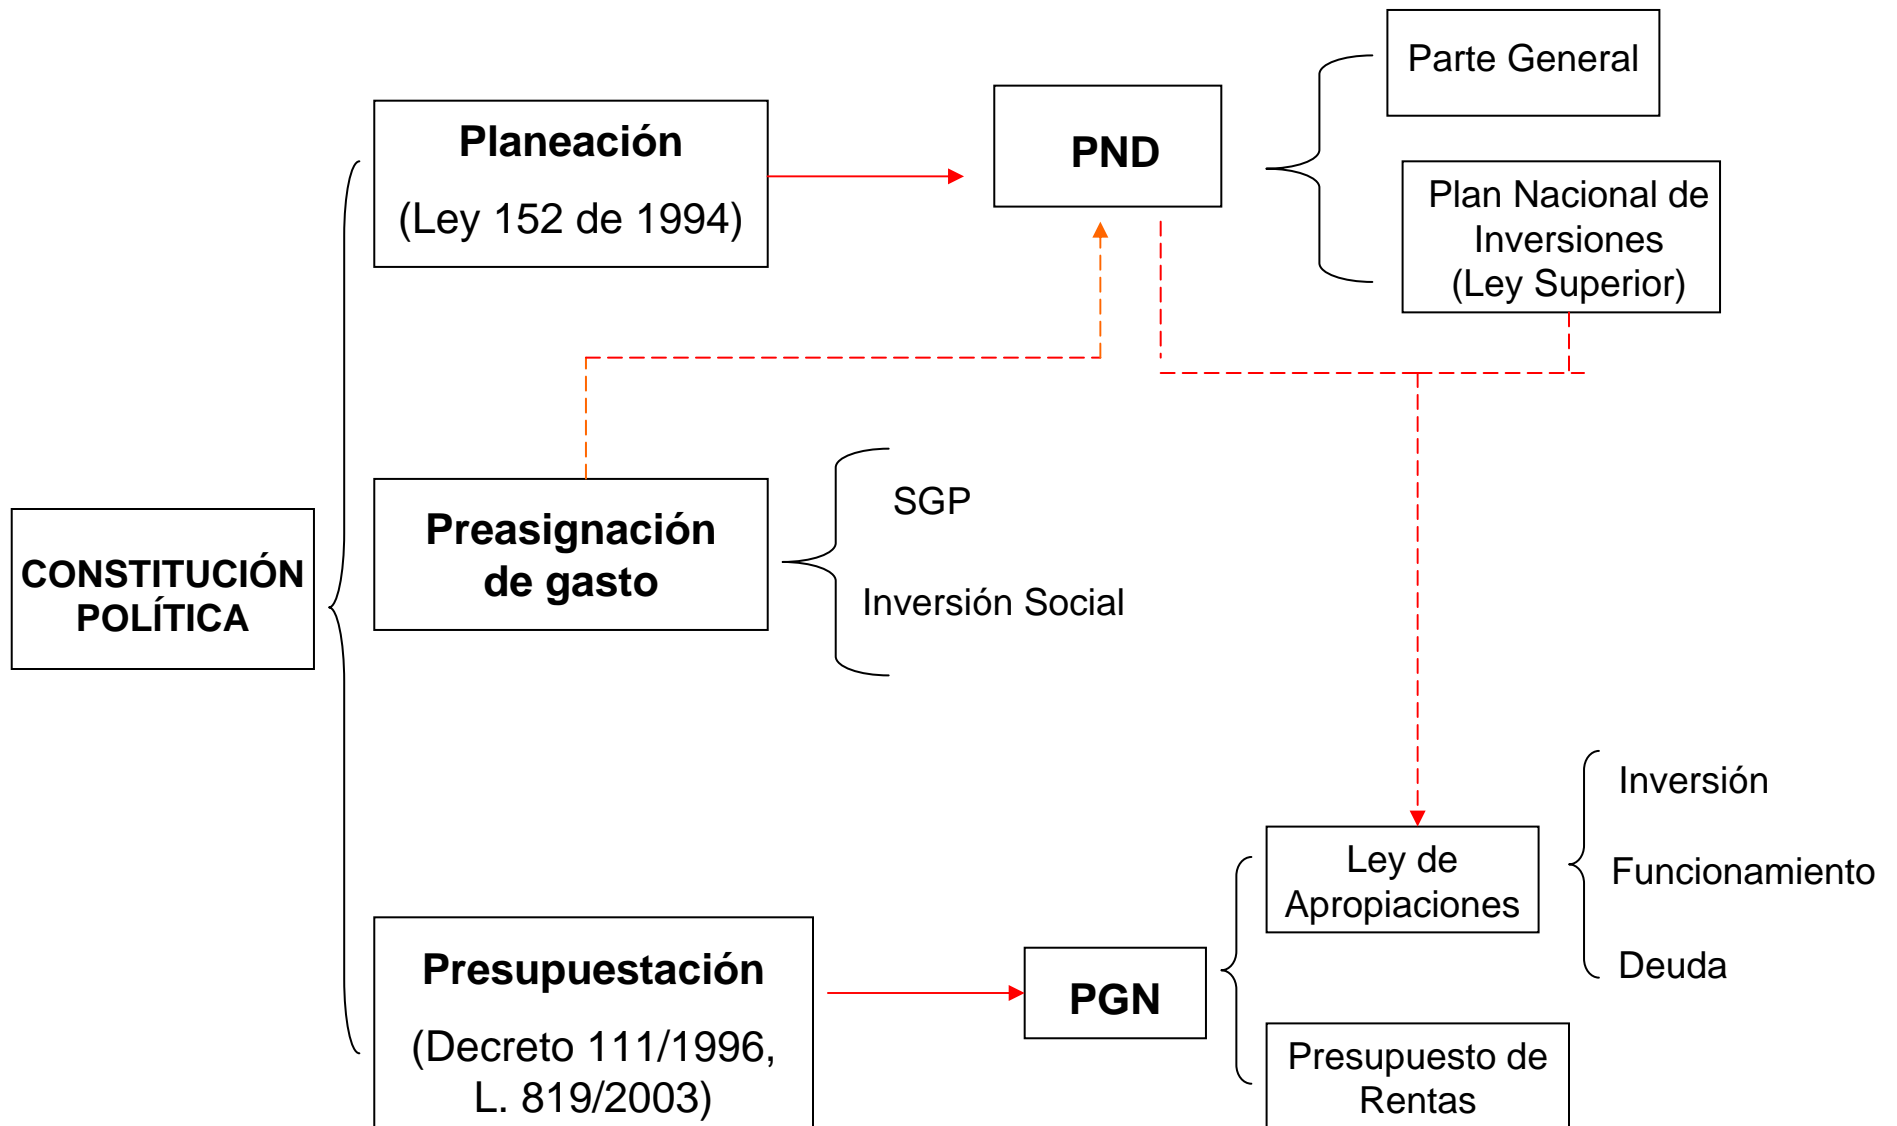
CONSTITUCIÓN POLÍTICA

Planeación

(Ley 152 de 1994)

PND

Parte General

Plan Nacional de Inversiones (Ley Superior)

Preasignación de gasto

SGP

Inversión Social

Presupuestación

(Decreto 111/1996, L. 819/2003)

PGN

Ley de Apropiaciones

Inversión

Funcionamiento

Deuda

Presupuesto de Rentas